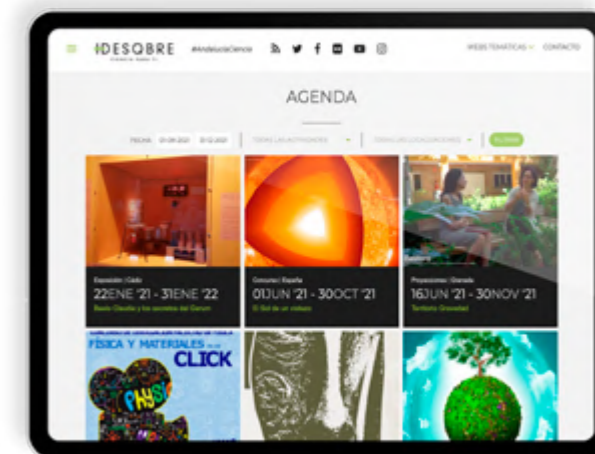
DESQBRE #AndaluciaCiencia

WEBS TEMÁTICAS CONTACTO

AGENDA

FECHA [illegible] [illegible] TODAS LAS ACTIVIDADES TODAS LAS LOCALIZACIONES FILTRAR

Exposición | Cádiz
22ENE '21 - 31ENE '22
Basilio Claudio y los secretos del Garum

Concurso | España
01JUN '21 - 30OCT '21
El Sol de un vistazo

Proyecciones | Granada
16JUN '21 - 30NOV '21
Territorio Gravedad

FÍSICA Y MATERIALES
CLICK
PHYS